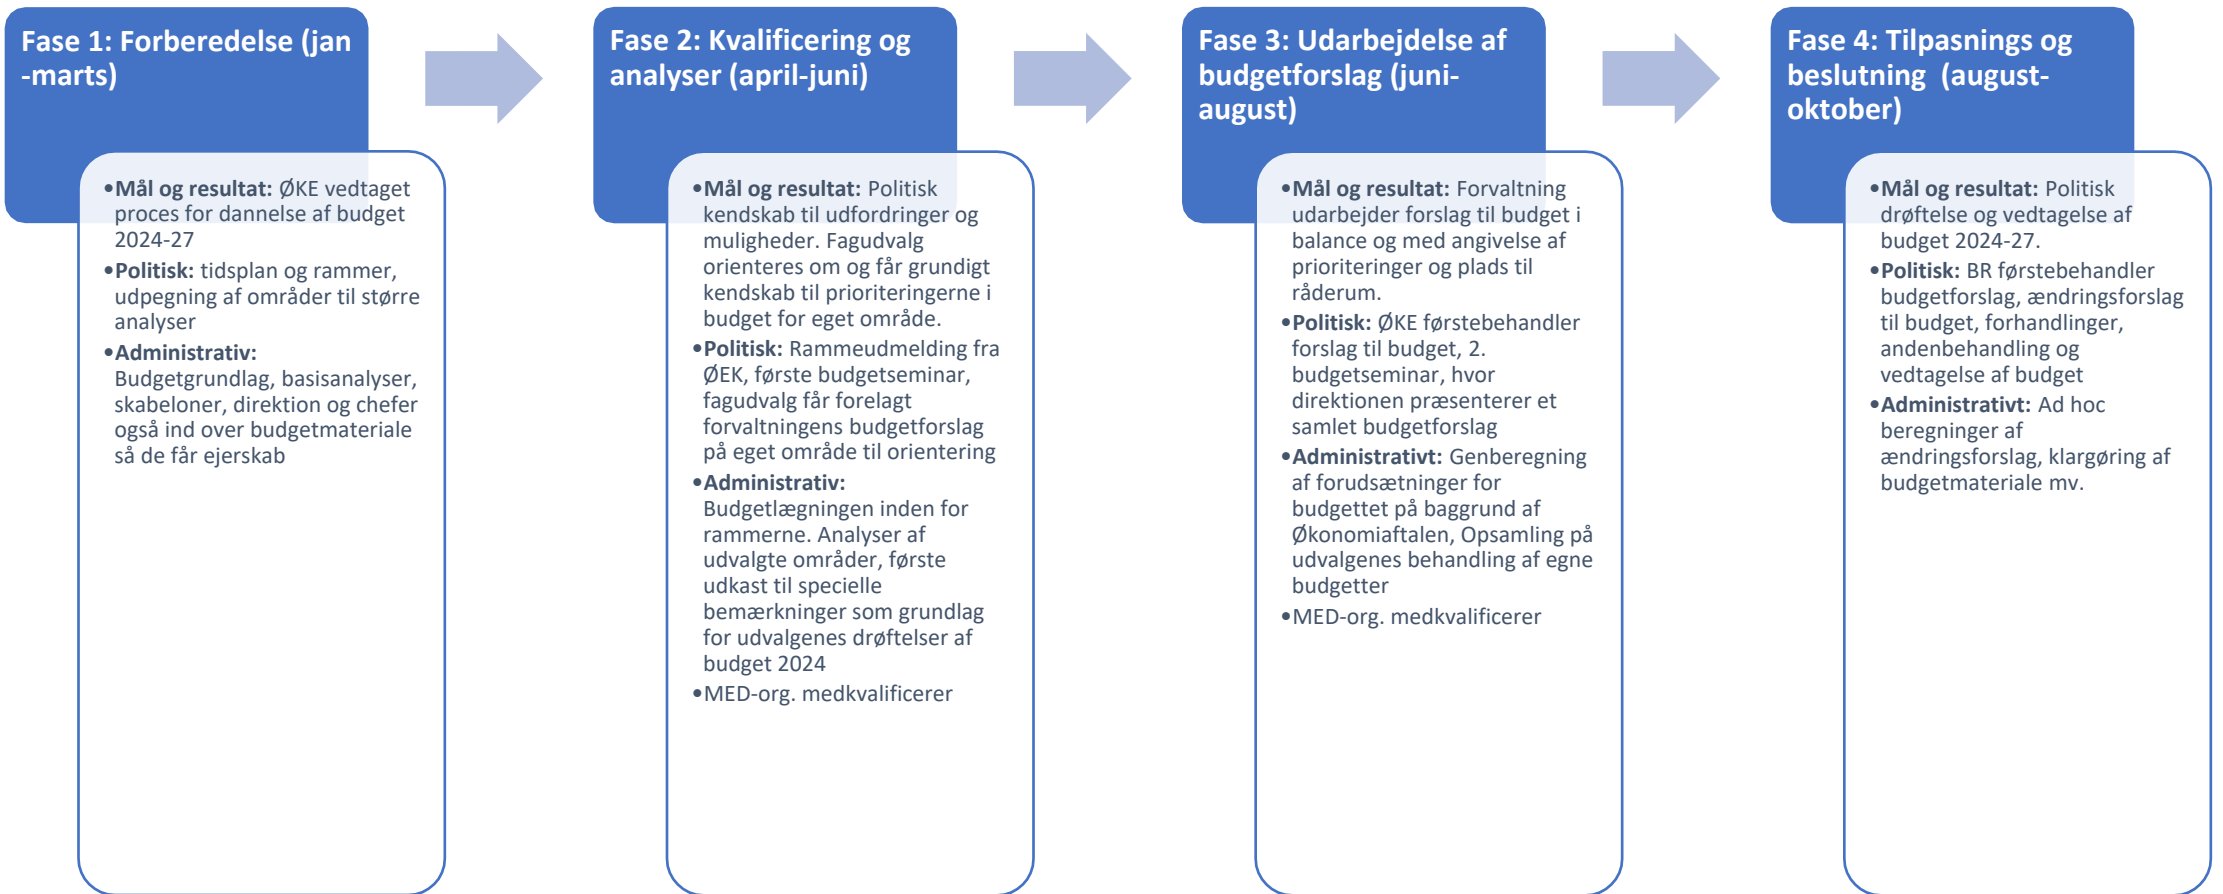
Fase 1: Forberedelse (jan -marts)

• **Mål og resultat:** ØKE vedtaget proces for dannelse af budget 2024-27
• **Politisk:** tidsplan og rammer, udpegning af områder til større analyser
• **Administrativ:** Budgetgrundlag, basisanalyser, skabeloner, direktion og chefer også ind over budgetmateriale så de får ejerskab

Fase 2: Kvalificering og analyser (april-juni)

• **Mål og resultat:** Politisk kendskab til udfordringer og muligheder. Fagudvalg orienteres om og får grundigt kendskab til prioriteringerne i budget for eget område.
• **Politisk:** Rammeudmelding fra ØEK, første budgetseminar, fagudvalg får forelagt forvaltningens budgetforslag på eget område til orientering
• **Administrativ:** Budgetlægningen inden for rammerne. Analyser af udvalgte områder, første udkast til specielle bemærkninger som grundlag for udvalgenes drøftelser af budget 2024
• MED-org. medkvalificerer

Fase 3: Udarbejdelse af budgetforslag (juni-august)

• **Mål og resultat:** Forvaltning udarbejder forslag til budget i balance og med angivelse af prioriteringer og plads til råderum.
• **Politisk:** ØKE førstebehandler forslag til budget, 2. budgetseminar, hvor direktionen præsenterer et samlet budgetforslag
• **Administrativt:** Genberegning af forudsætninger for budgettet på baggrund af Økonomiaftalen, Opsamling på udvalgenes behandling af egne budgetter
• MED-org. medkvalificerer

Fase 4: Tilpasnings og beslutning (august-oktober)

• **Mål og resultat:** Politisk drøftelse og vedtagelse af budget 2024-27.
• **Politisk:** BR førstebehandler budgetforslag, ændringsforslag til budget, forhandlinger, andenbehandling og vedtagelse af budget
• **Administrativt:** Ad hoc beregninger af ændringsforslag, klargøring af budgetmateriale mv.